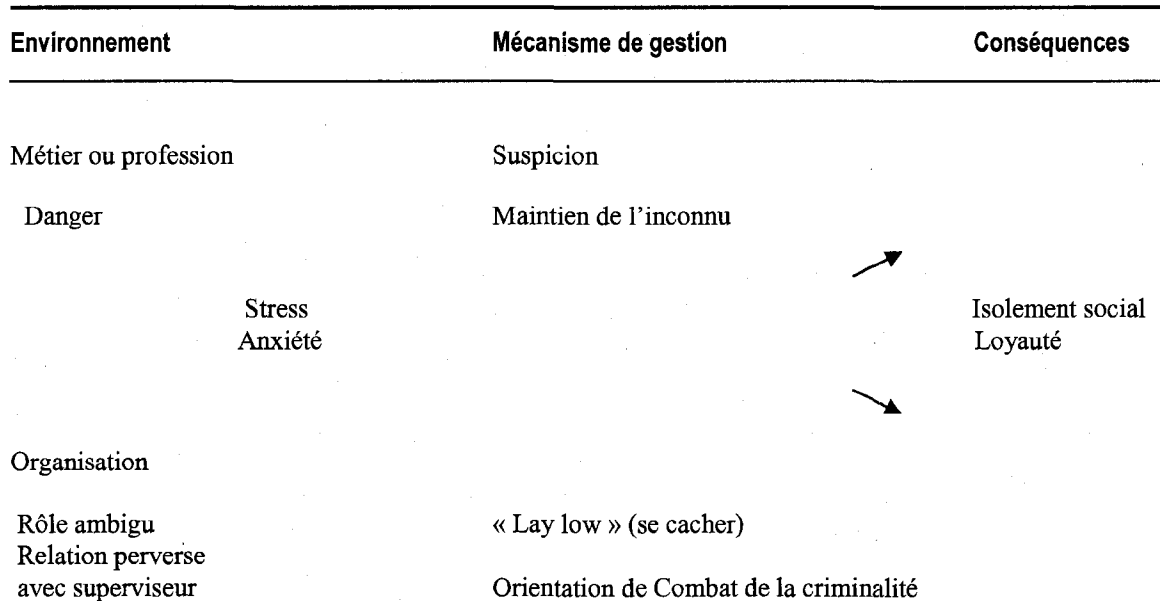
| Environnement | Mécanisme de gestion | Conséquences |
|---|---|---|

Métier ou profession

Danger

Stress
Anxiété

Organisation

Rôle ambigu
Relation perverse avec superviseur

Suspicion

Maintien de l'inconnu

« Lay low » (se cacher)

Orientation de Combat de la criminalité

Isolement social
Loyauté